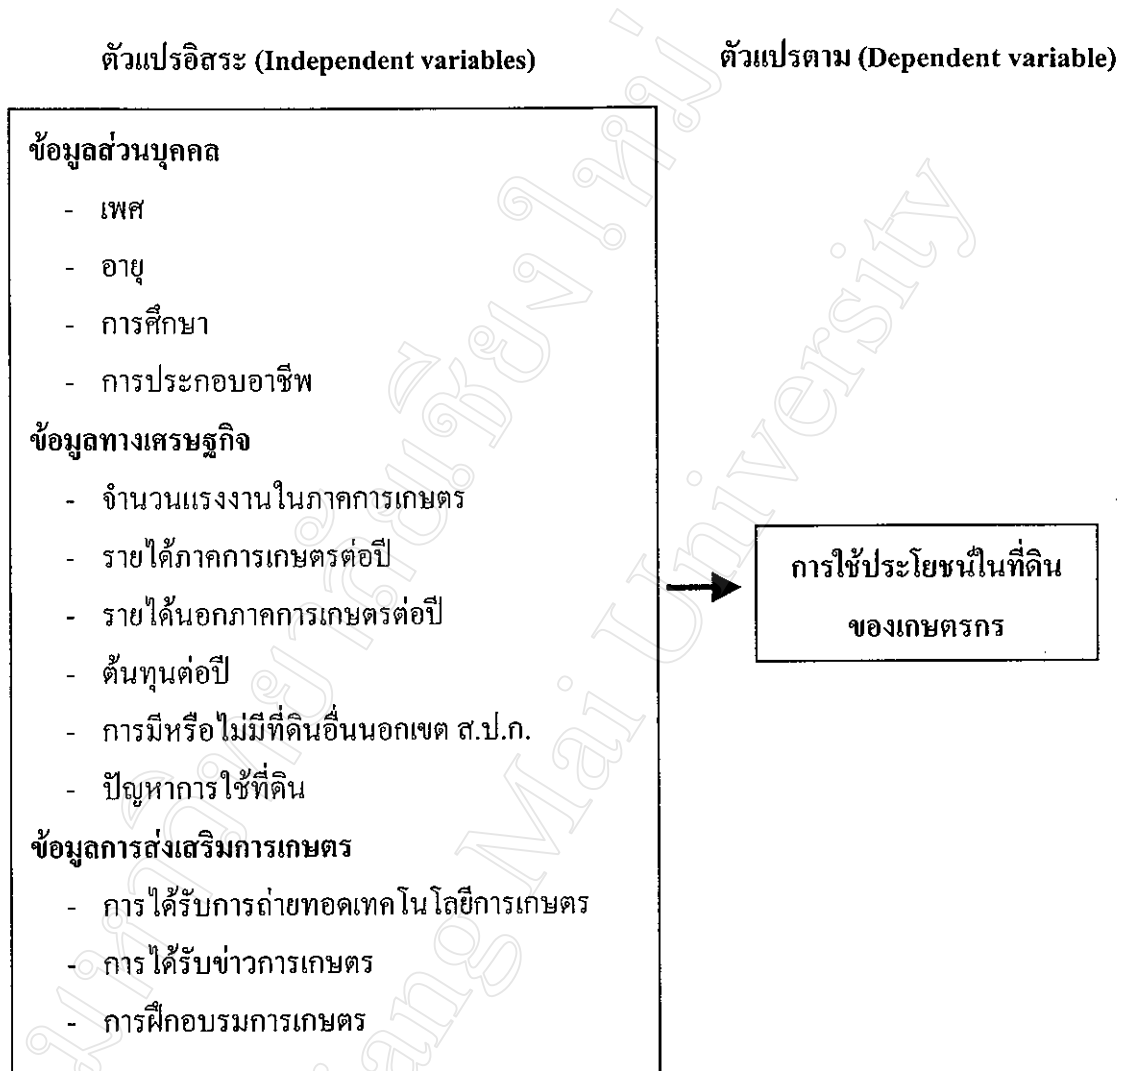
ตัวแปรอิสระ (Independent variables)

ตัวแปรตาม (Dependent variable)

ข้อมูลส่วนบุคคล
- เพศ
- อายุ
- การศึกษา
- การประกอบอาชีพ

ข้อมูลทางเศรษฐกิจ
- จำนวนแรงงานในภาคการเกษตร
- รายได้ภาคการเกษตรต่อปี
- รายได้นอกภาคการเกษตรต่อปี
- ต้นทุนต่อปี
- การมีหรือไม่มีที่ดินอื่นนอกเขต ส.ป.ก.
- ปัญหาการใช้ที่ดิน

ข้อมูลการส่งเสริมการเกษตร
- การได้รับการถ่ายทอดเทคโนโลยีการเกษตร
- การได้รับข่าวการเกษตร
- การฝึกอบรมการเกษตร

การใช้ประโยชน์ในที่ดินของเกษตรกร

Chiang Mai University